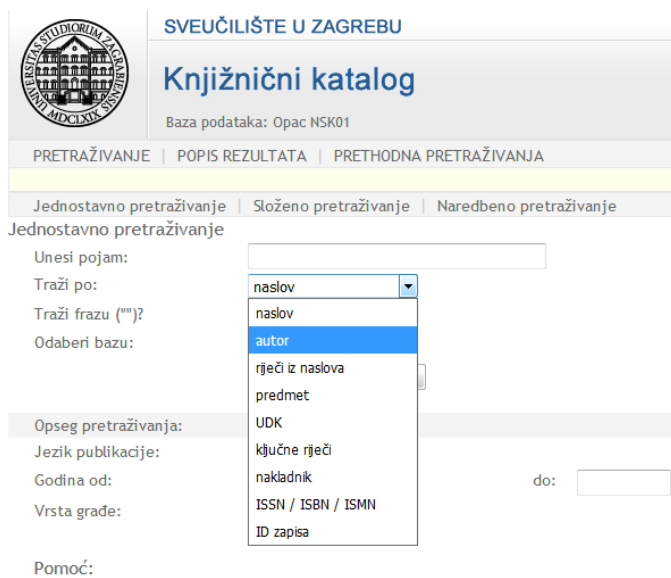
UNIVERSITAS STUDIORUM ZAGRABIENSIS MDCLXIX

SVEUČILIŠTE U ZAGREBU

Knjižnični katalog

Baza podataka: Opac NSK01

PRETRAŽIVANJE | POPIS REZULTATA | PRETHODNA PRETRAŽIVANJA

Jednostavno pretraživanje | Složeno pretraživanje | Naredbeno pretraživanje

Jednostavno pretraživanje

Unesi pojam:

Traži po: naslov

Traži frazu ("")?

Odaberi bazu:

naslov
autor
riječi iz naslova
predmet
UDK
ključne riječi
nakladnik
ISSN / ISBN / ISMN
ID zapisa

Opseg pretraživanja:

Jezik publikacije:

Godina od: do:

Vrsta građe:

Pomoć: